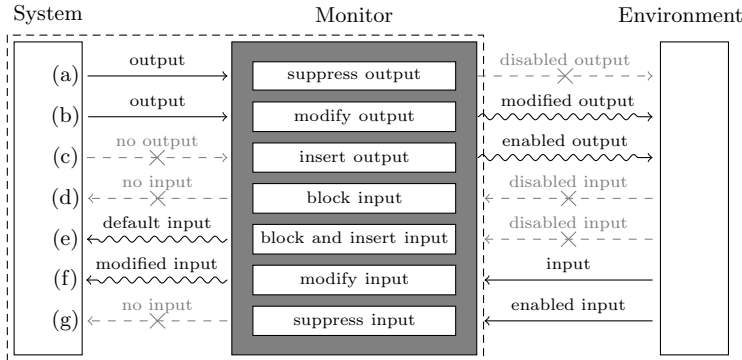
System

Monitor

Environment

(a) output
suppress output
disabled output

(b) output
modify output
modified output

(c) no output
insert output
enabled output

(d) no input
block input
disabled input

(e) default input
block and insert input
disabled input

(f) modified input
modify input
input

(g) no input
suppress input
enabled input